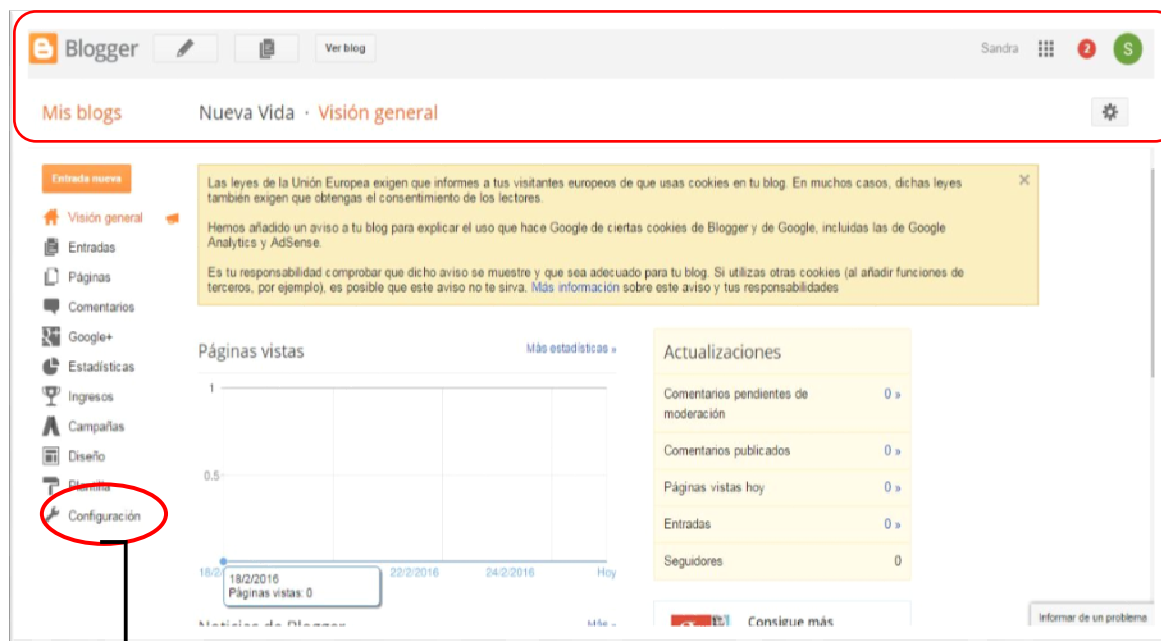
Blogger Ver blog Sandra 2 S

Mis blogs Nueva Vida · Visión general

Entrada nueva

Visión general
Entradas
Páginas
Comentarios
Google+
Estadísticas
Ingresos
Campañas
Diseño
Plantilla
Configuración

Las leyes de la Unión Europea exigen que informes a tus visitantes europeos de que usas cookies en tu blog. En muchos casos, dichas leyes también exigen que obtengas el consentimiento de los lectores.

Hemos añadido un aviso a tu blog para explicar el uso que hace Google de ciertas cookies de Blogger y de Google, incluidas las de Google Analytics y AdSense.

Es tu responsabilidad comprobar que dicho aviso se muestre y que sea adecuado para tu blog. Si utilizas otras cookies (al añadir funciones de terceros, por ejemplo), es posible que este aviso no te sirva. Más información sobre este aviso y tus responsabilidades

Páginas vistas Más estadísticas »

1
0.5
18/2 22/2/2016 24/2/2016 Hoy
18/2/2016
Páginas vistas: 0

Actualizaciones

| | |
|---|---|
| Comentarios pendientes de moderación | 0 » |
| Comentarios publicados | 0 » |
| Páginas vistas hoy | 0 » |
| Entradas | 0 » |
| Seguidores | 0 |

Consigue más
Noticias de Blogger Más »
Informar de un problema